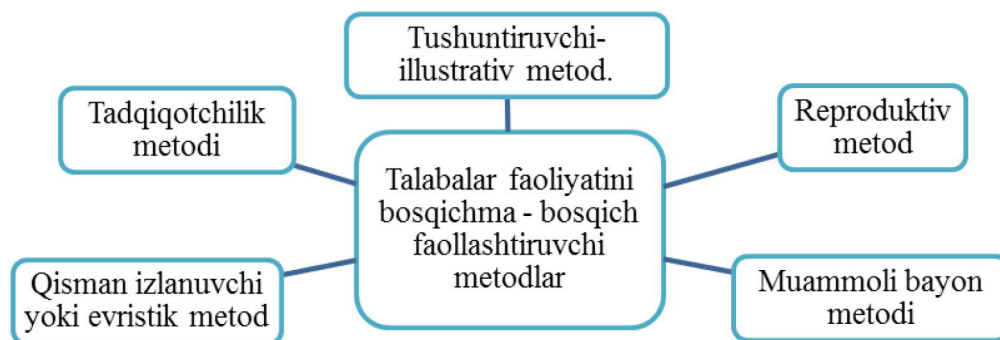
Tushuntiruvchi-illustrativ metod.

Tadqiqotchilik metodi

Reproduktiv metod

Talabalar faoliyatini bosqichma - bosqich faollashtiruvchi metodlar

Qisman izlanuvchi yoki evristik metod

Muammoli bayon metodi